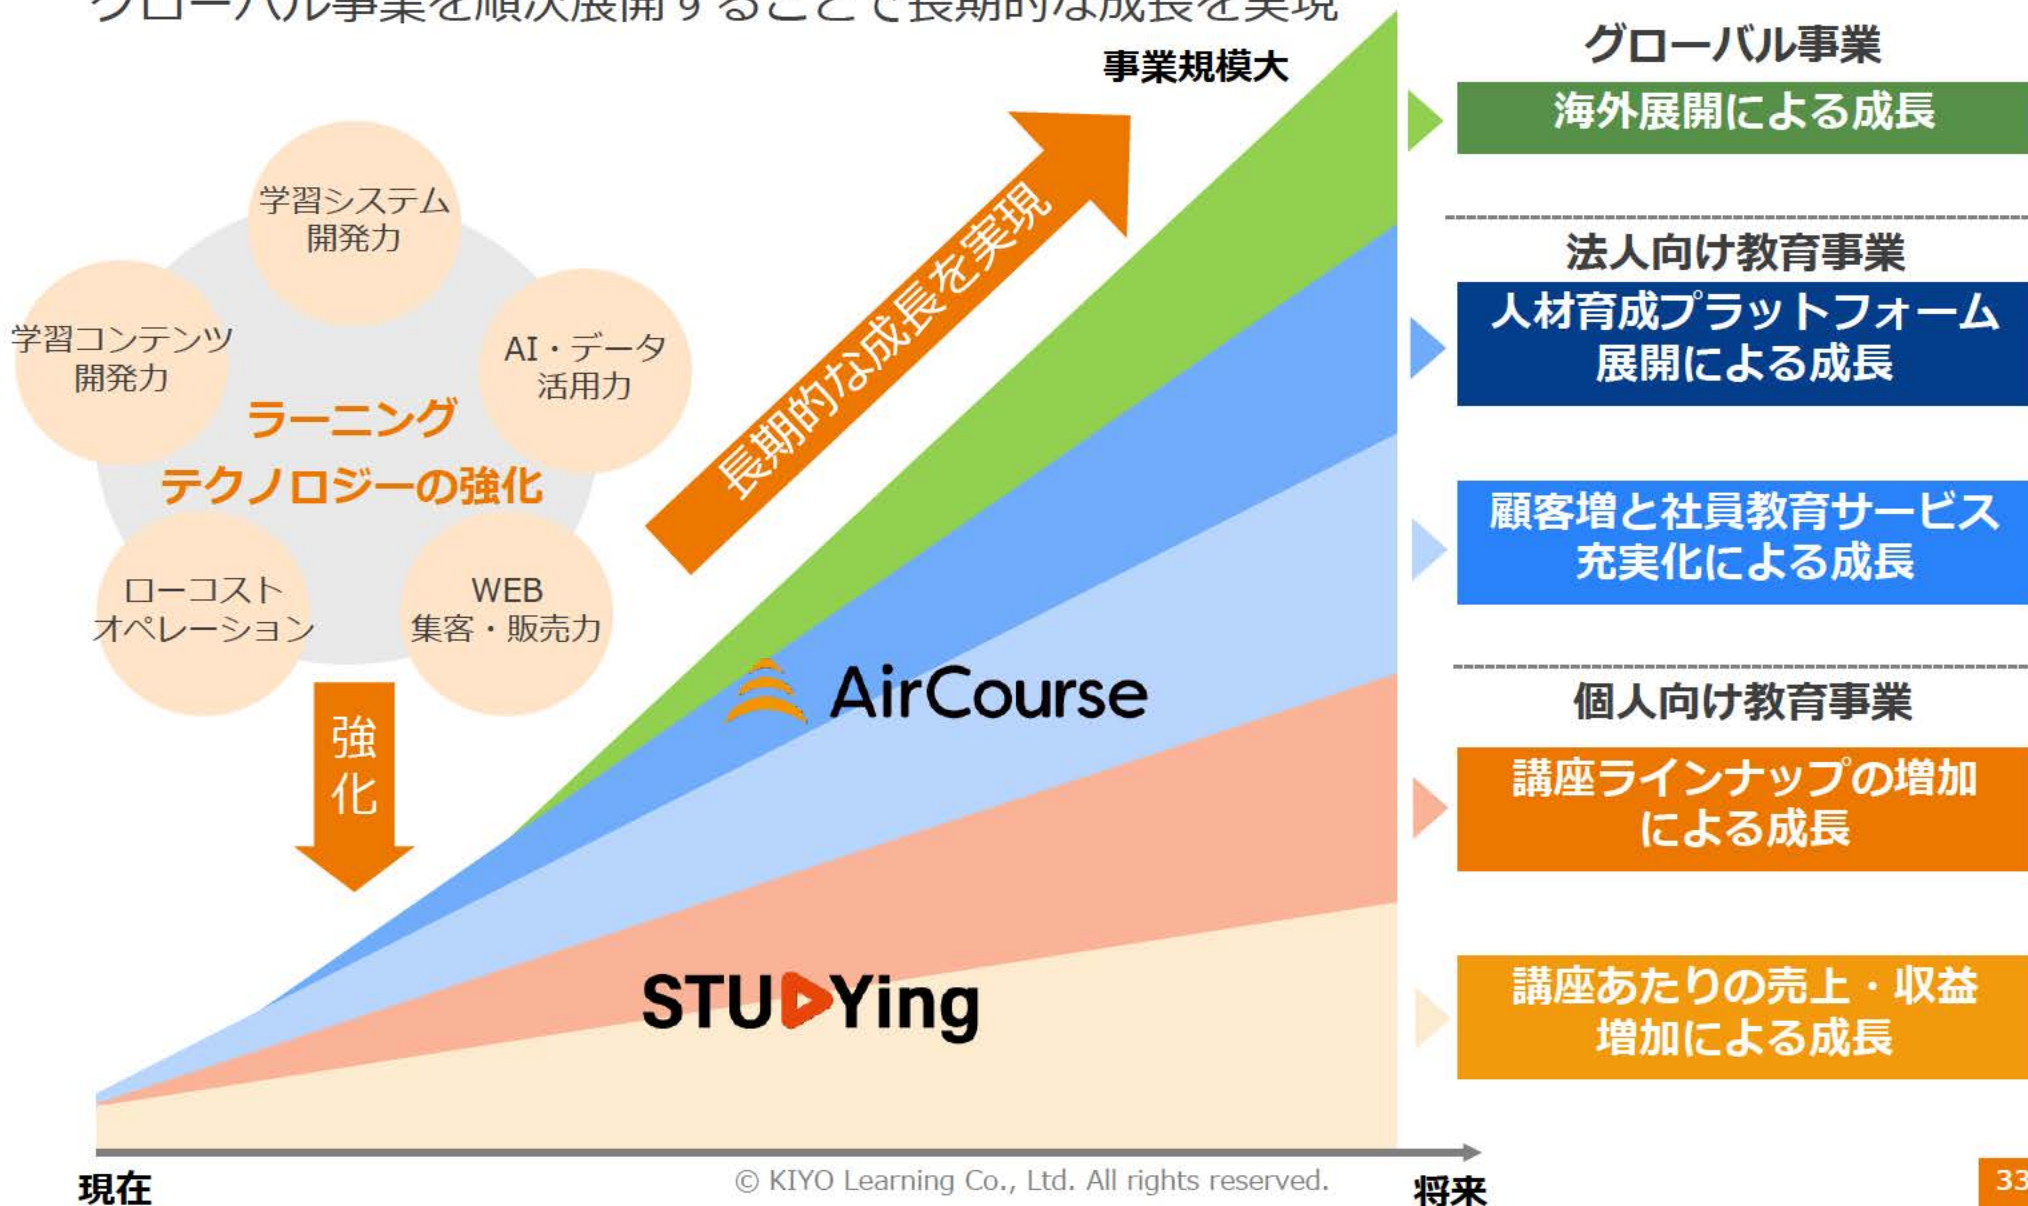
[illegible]

事業規模大

学習システム開発力

学習コンテンツ開発力

AI・データ活用力

ラーニングテクノロジーの強化

ローコストオペレーション

WEB集客・販売力

強化

長期的な成長を実現

AirCourse

STUDYing

グローバル事業

海外展開による成長

法人向け教育事業

人材育成プラットフォーム展開による成長

顧客増と社員教育サービス充実化による成長

個人向け教育事業

講座ラインナップの増加による成長

講座あたりの売上・収益増加による成長

現在

© KIYO Learning Co., Ltd. All rights reserved.

将来

33